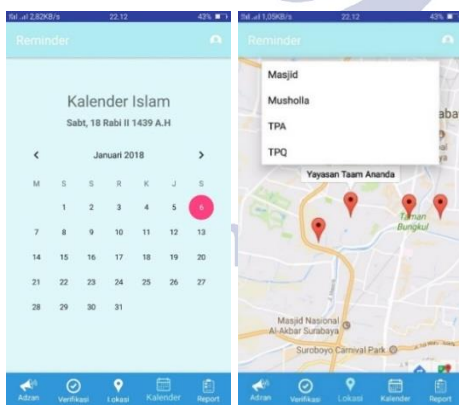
2,82KB/s 22.12 43%

Reminder

Kalender Islam

Sabt, 18 Rabi II 1439 A.H

‹ Januari 2018 ›

| M | S | S | R | K | J | S |
|---|---|---|---|---|---|---|
| | 1 | 2 | 3 | 4 | 5 | 6 |
| 7 | 8 | 9 | 10 | 11 | 12 | 13 |
| 14 | 15 | 16 | 17 | 18 | 19 | 20 |
| 21 | 22 | 23 | 24 | 25 | 26 | 27 |
| 28 | 29 | 30 | 31 | | | |

Adzan Verifikasi Lokasi Kalender Report

1,05KB/s 22.12 43%

Reminder

Masjid

Musholla

TPA

TPQ

Yayasan Taam Ananda

Taman Bungkul

Masjid Nasional Al-Akbar Surabaya

Suroboyo Carnival Park

Adzan Verifikasi Lokasi Kalender Report